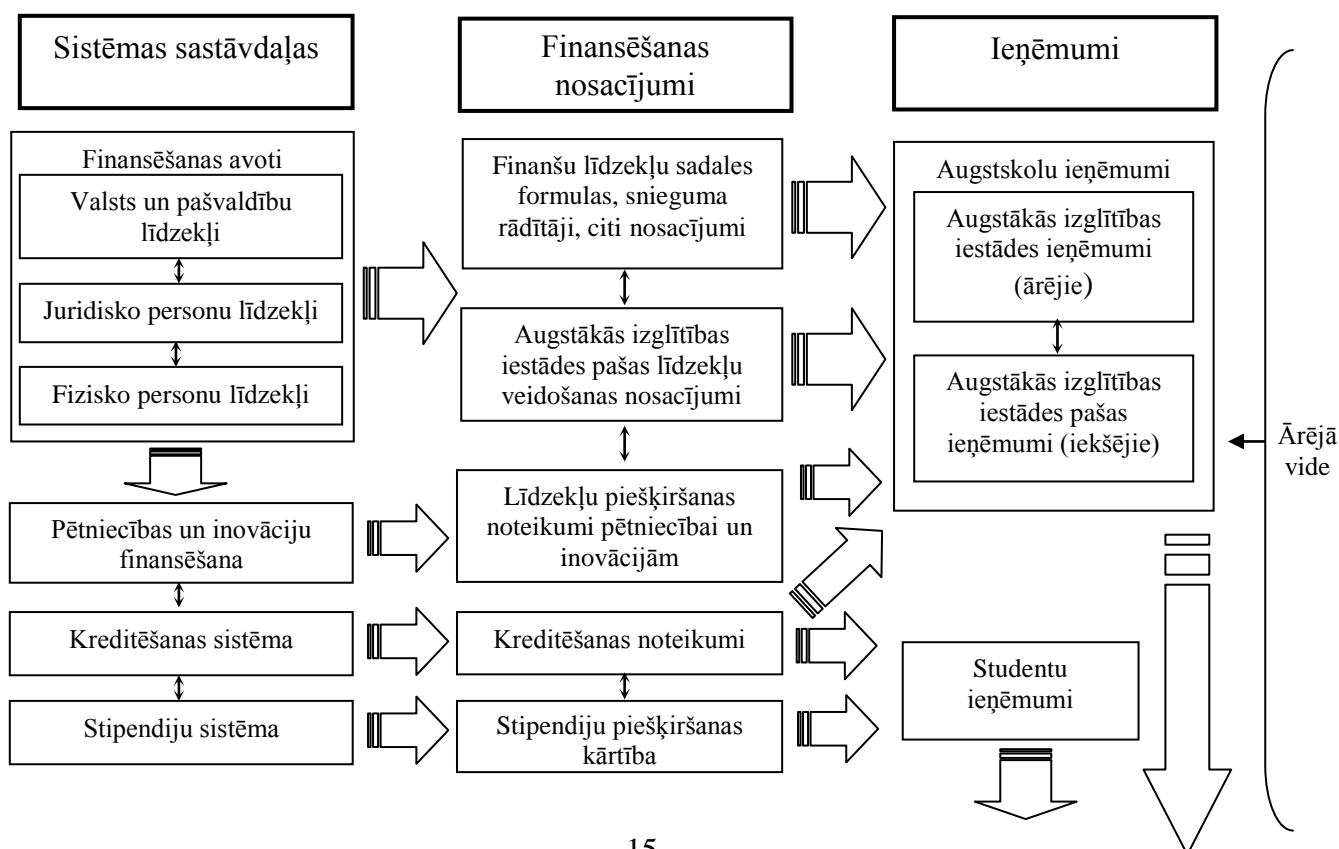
Sistēmas sastāvdaļas

Finansēšanas nosacījumi

Ieņēmumi

Finansēšanas avoti

Valsts un pašvaldību līdzekļi

Juridisko personu līdzekļi

Fizisko personu līdzekļi

Finanšu līdzekļu sadales formulas, snieguma rādītāji, citi nosacījumi

Augstākās izglītības iestādes pašas līdzekļu veidošanas nosacījumi

Augstskolu ieņēmumi

Augstākās izglītības iestādes ieņēmumi (ārējie)

Augstākās izglītības iestādes pašas ieņēmumi (iekšējie)

Ārējā vide

Pētniecības un inovāciju finansēšana

Līdzekļu piešķiršanas noteikumi pētniecībai un inovācijām

Kreditēšanas sistēma

Kreditēšanas noteikumi

Stipendiju sistēma

Stipendiju piešķiršanas kārtība

Studentu ieņēmumi

15